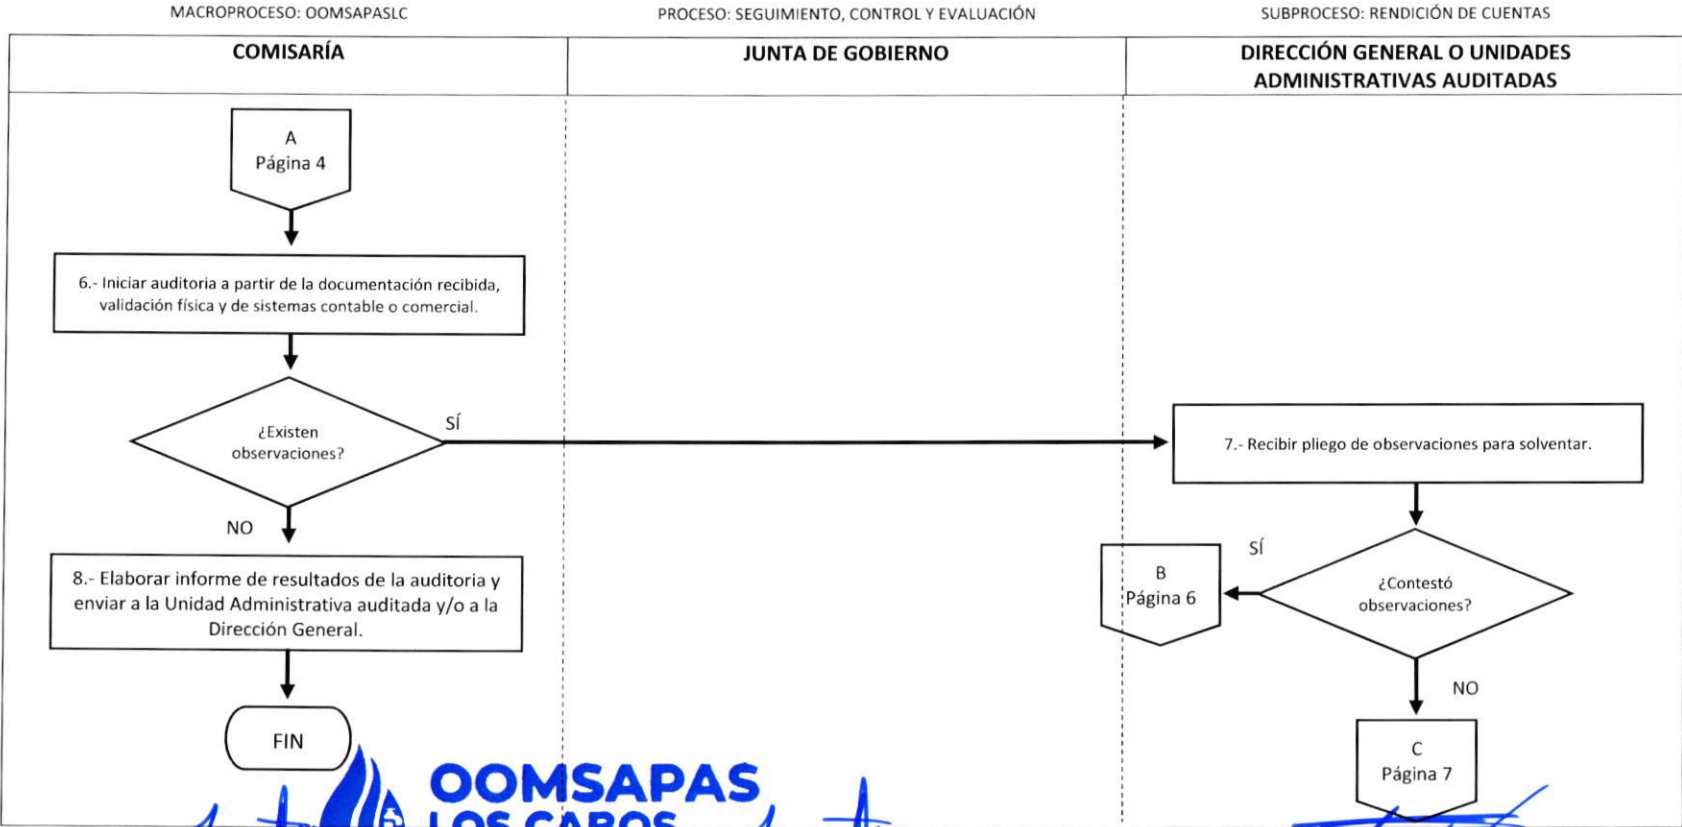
MACROPROCESO: OOMSAPASLC

PROCESO: SEGUIMIENTO, CONTROL Y EVALUACIÓN

SUBPROCESO: RENDICIÓN DE CUENTAS

COMISARÍA

JUNTA DE GOBIERNO

DIRECCIÓN GENERAL O UNIDADES ADMINISTRATIVAS AUDITADAS

A
Página 4

6.- Iniciar auditoria a partir de la documentación recibida, validación física y de sistemas contable o comercial.

¿Existen observaciones?

SÍ

7.- Recibir pliego de observaciones para solventar.

NO

8.- Elaborar informe de resultados de la auditoria y enviar a la Unidad Administrativa auditada y/o a la Dirección General.

SÍ

B
Página 6

¿Contestó observaciones?

NO

FIN

C
Página 7

OOMSAPAS
LOS CABOS